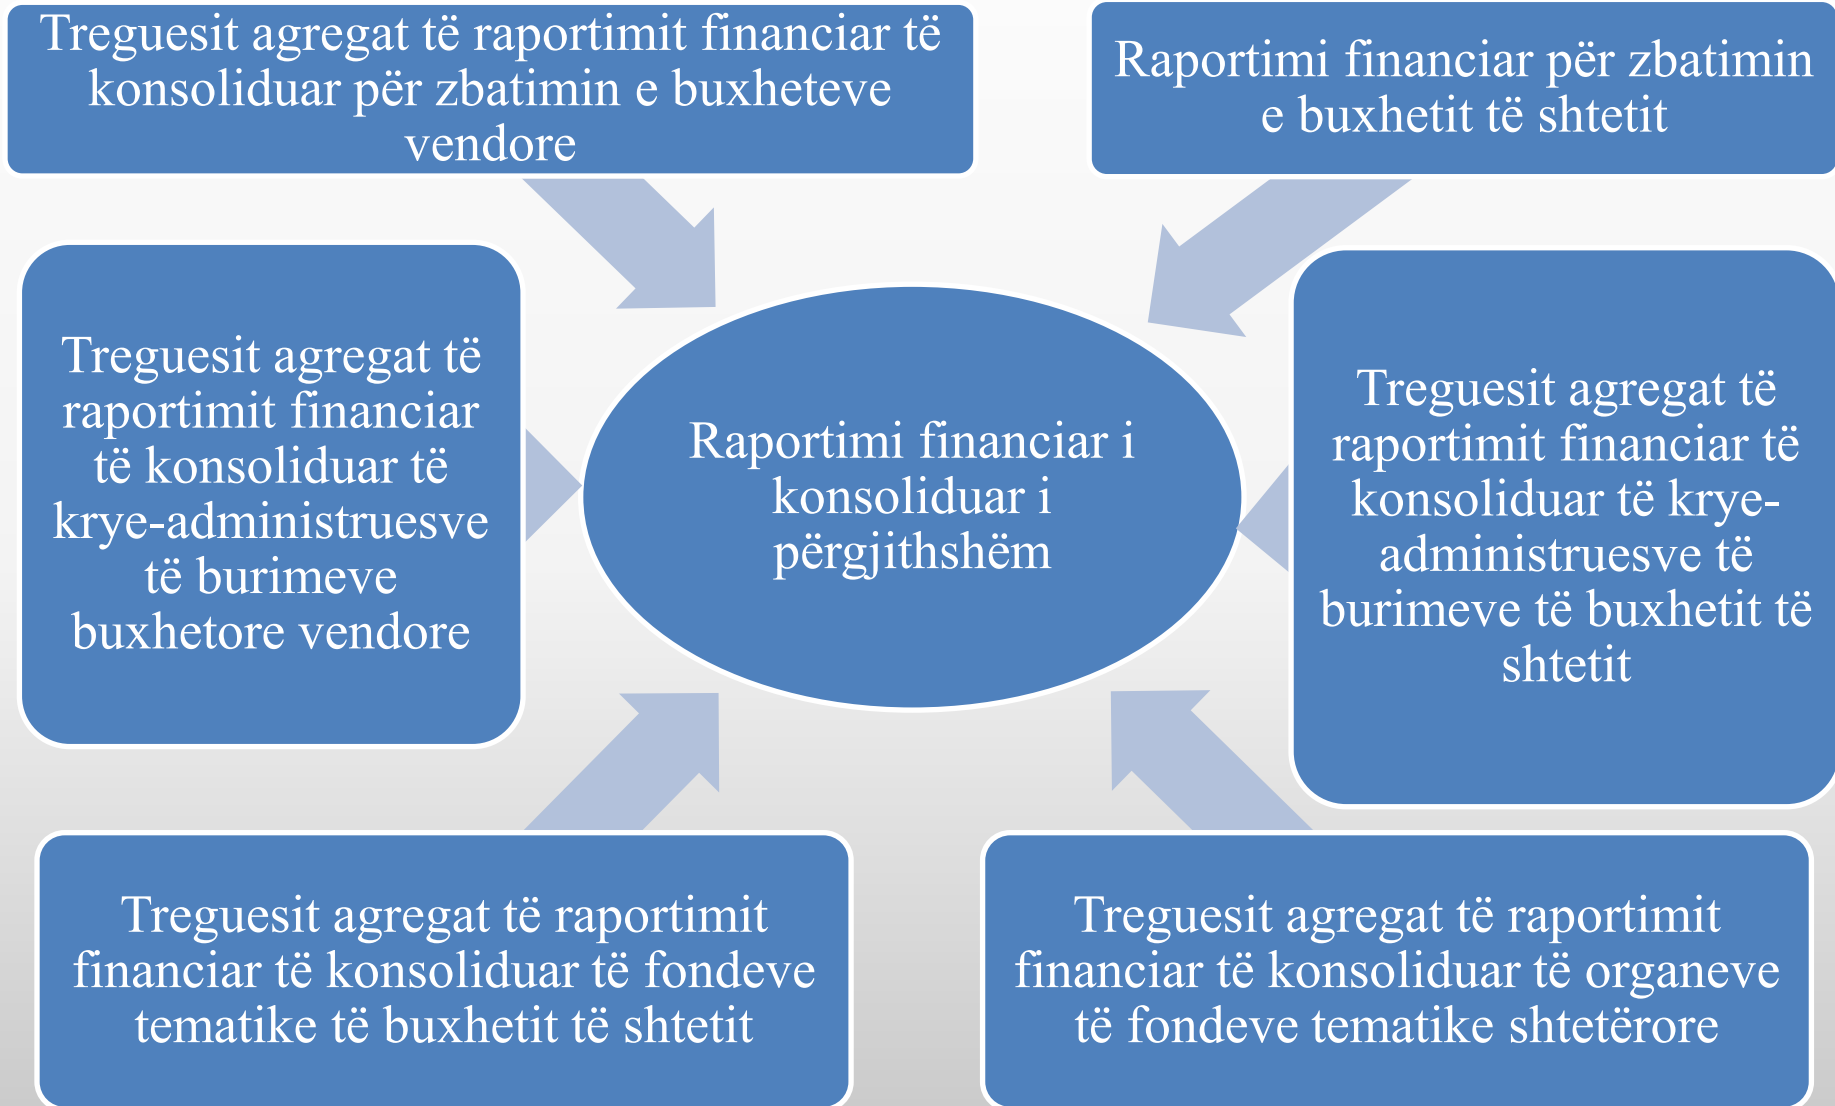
Treguesit agregat të raportimit financiar të konsoliduar për zbatimin e buxheteve vendore

Raportimi financiar për zbatimin e buxhetit të shtetit

Treguesit agregat të raportimit financiar të konsoliduar të krye-administruesve të burimeve buxhetore vendore

Raportimi financiar i konsoliduar i përgjithshëm

Treguesit agregat të raportimit financiar të konsoliduar të krye-administruesve të burimeve të buxhetit të shtetit

Treguesit agregat të raportimit financiar të konsoliduar të fondeve tematike të buxhetit të shtetit

Treguesit agregat të raportimit financiar të konsoliduar të organeve të fondeve tematike shtetërore